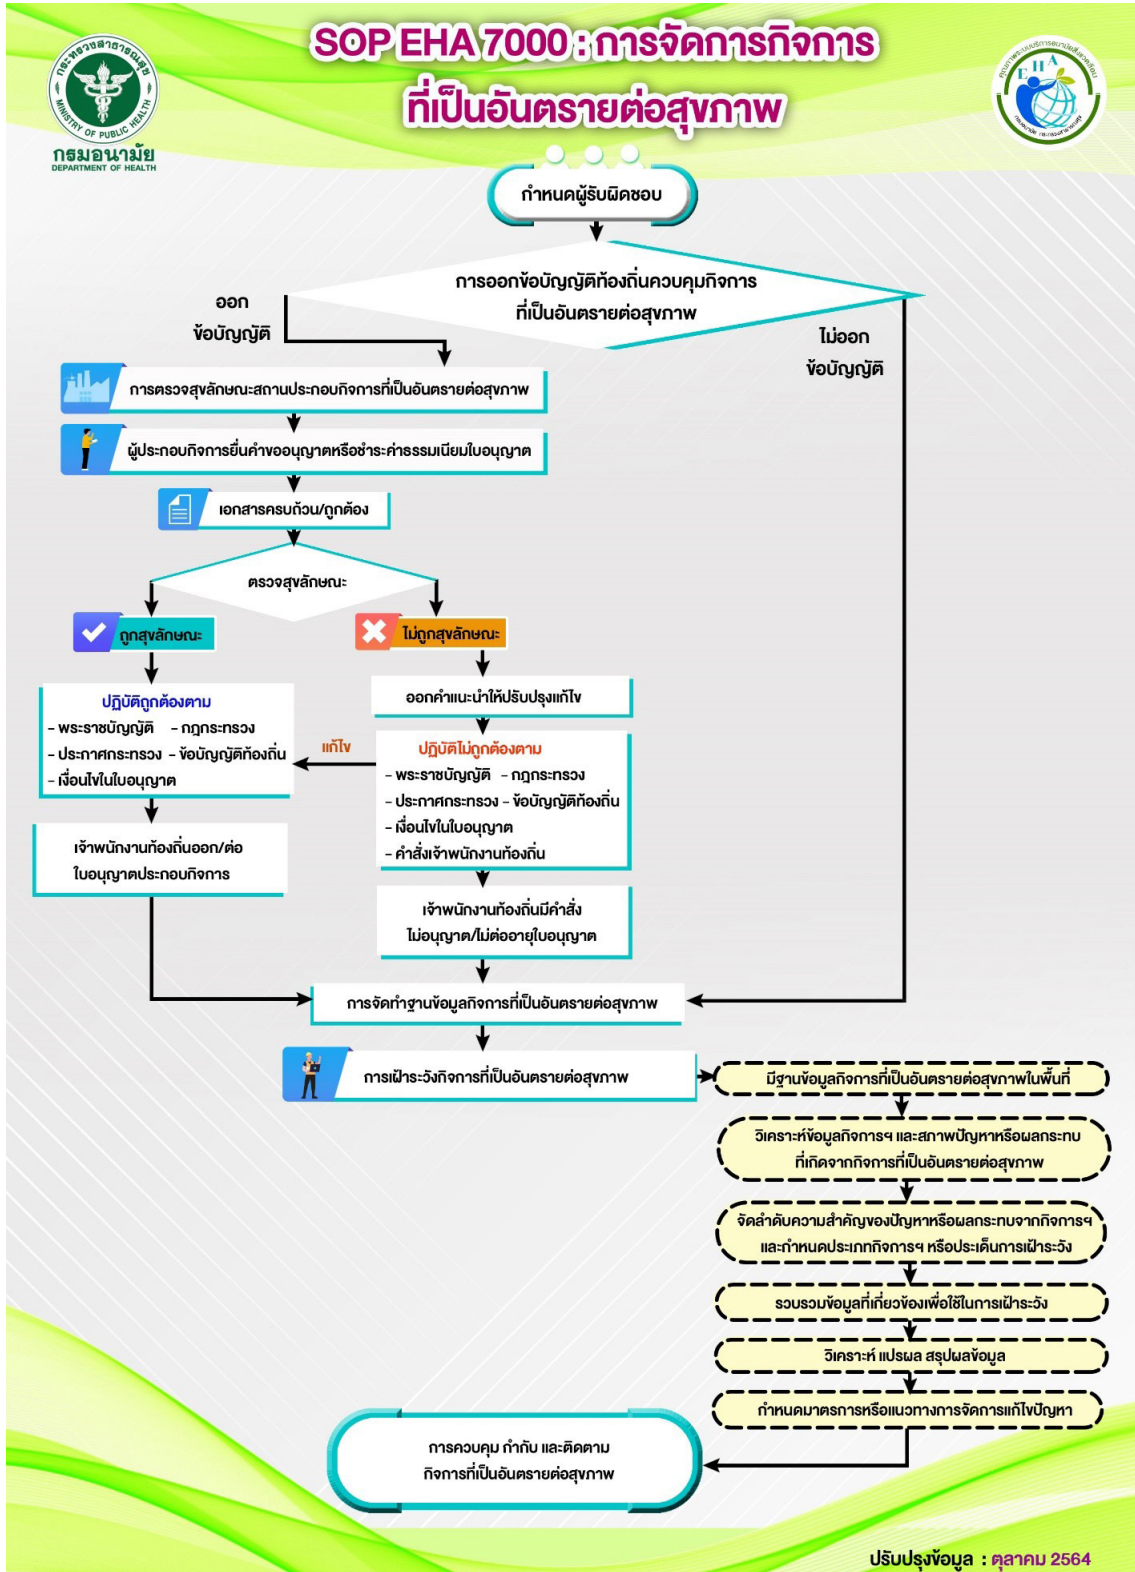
กระทรวงสาธารณสุข MINISTRY OF PUBLIC HEALTH
กรมอนามัย
DEPARTMENT OF HEALTH

SOP EHA 7000 : การจัดการกิจการที่เป็นอันตรายต่อสุขภาพ

EHA

กำหนดผู้รับผิดชอบ

การออกข้อบัญญัติท้องถิ่นควบคุมกิจการที่เป็นอันตรายต่อสุขภาพ

ออกข้อบัญญัติ

ไม่ออกข้อบัญญัติ

การตรวจสุขลักษณะสถานประกอบกิจการที่เป็นอันตรายต่อสุขภาพ

ผู้ประกอบกิจการยื่นคำขออนุญาตหรือชำระค่าธรรมเนียมใบอนุญาต

เอกสารครบถ้วน/ถูกต้อง

ตรวจสุขลักษณะ

ถูกสุขลักษณะ

ไม่ถูกสุขลักษณะ

ปฏิบัติถูกต้องตาม
- พระราชบัญญัติ - กฎกระทรวง
- ประกาศกระทรวง - ข้อบัญญัติท้องถิ่น
- เงื่อนไขในใบอนุญาต

ออกคำแนะนำให้ปรับปรุงแก้ไข

แก้ไข

ปฏิบัติไม่ถูกต้องตาม
- พระราชบัญญัติ - กฎกระทรวง
- ประกาศกระทรวง - ข้อบัญญัติท้องถิ่น
- เงื่อนไขในใบอนุญาต
- คำสั่งเจ้าพนักงานท้องถิ่น

เจ้าพนักงานท้องถิ่นออก/ต่อใบอนุญาตประกอบกิจการ

เจ้าพนักงานท้องถิ่นมีคำสั่งไม่อนุญาต/ไม่ต่ออายุใบอนุญาต

การจัดทำฐานข้อมูลกิจการที่เป็นอันตรายต่อสุขภาพ

การเฝ้าระวังกิจการที่เป็นอันตรายต่อสุขภาพ

มีฐานข้อมูลกิจการที่เป็นอันตรายต่อสุขภาพในพื้นที่

วิเคราะห์ข้อมูลกิจการฯ และสภาพปัญหาหรือผลกระทบที่เกิดจากกิจการที่เป็นอันตรายต่อสุขภาพ

จัดลำดับความสำคัญของปัญหาหรือผลกระทบจากกิจการฯ และกำหนดประเภทกิจการฯ หรือประเด็นการเฝ้าระวัง

รวบรวมข้อมูลที่เกี่ยวข้องเพื่อใช้ในการเฝ้าระวัง

วิเคราะห์ แปรผล สรุปผลข้อมูล

กำหนดมาตรการหรือแนวทางการจัดการแก้ไขปัญหา

การควบคุม กำกับ และติดตามกิจการที่เป็นอันตรายต่อสุขภาพ

ปรับปรุงข้อมูล : ตุลาคม 2564